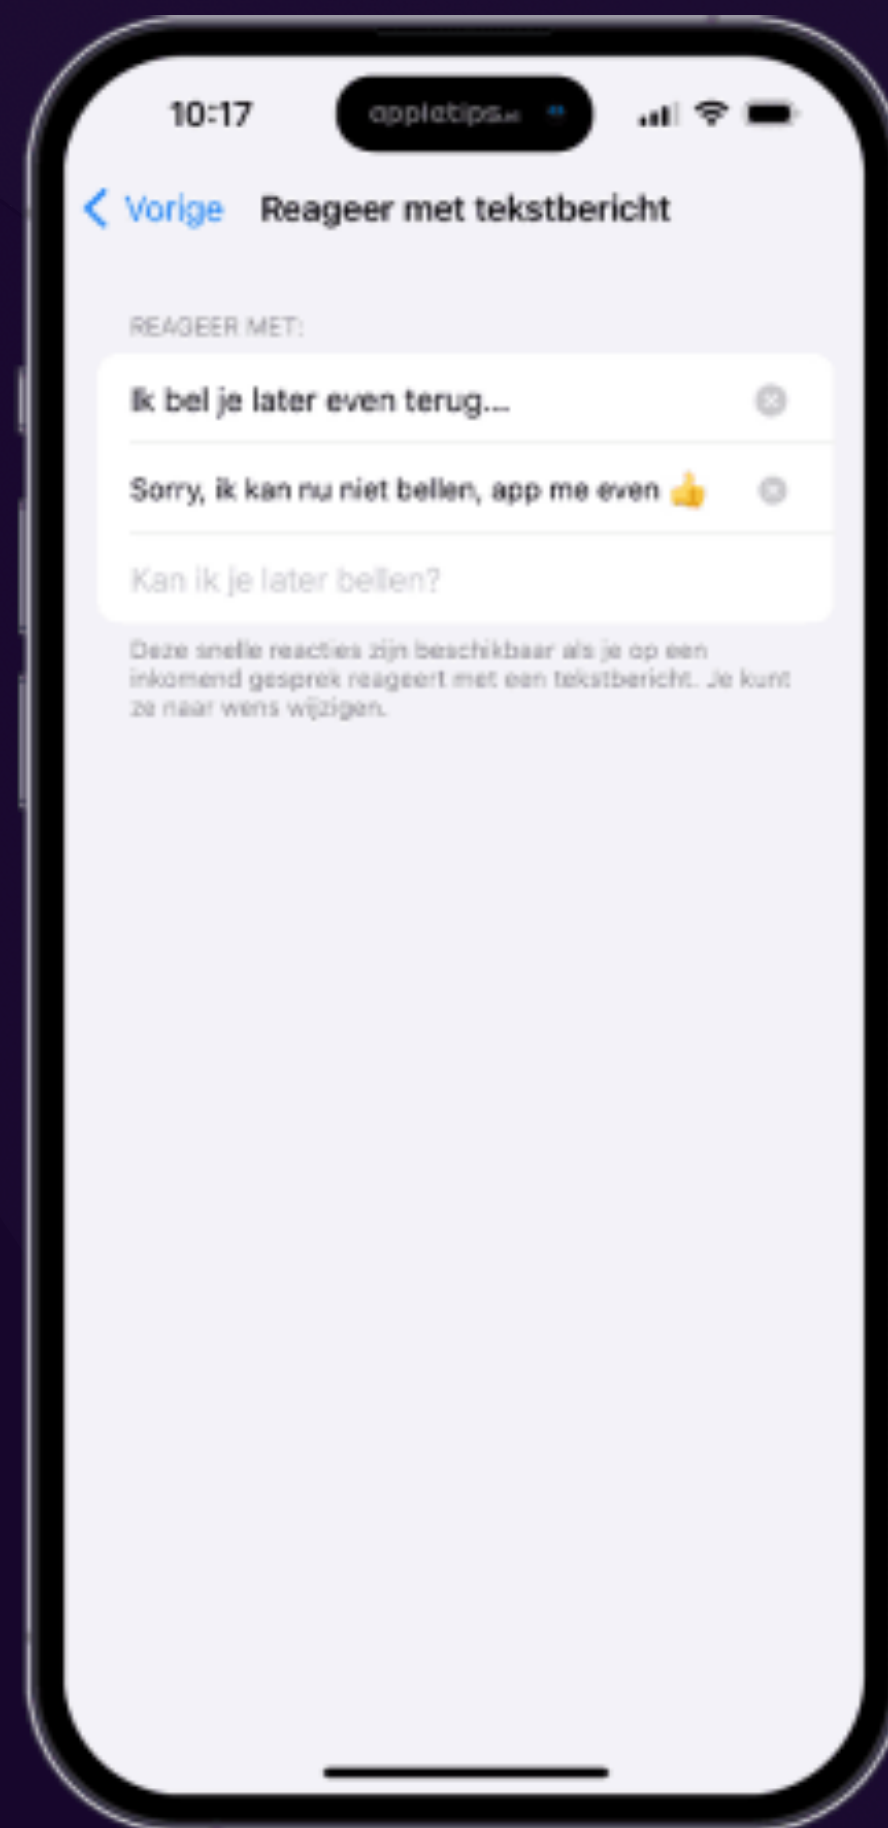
10:17

appletips.nl

Vorige Reageer met tekstbericht

REAGEER MET:

Ik bel je later even terug...

Sorry, ik kan nu niet bellen, app me even 👍

Kan ik je later bellen?

Deze snelle reacties zijn beschikbaar als je op een inkomend gesprek reageert met een tekstbericht. Je kunt ze naar wens wijzigen.